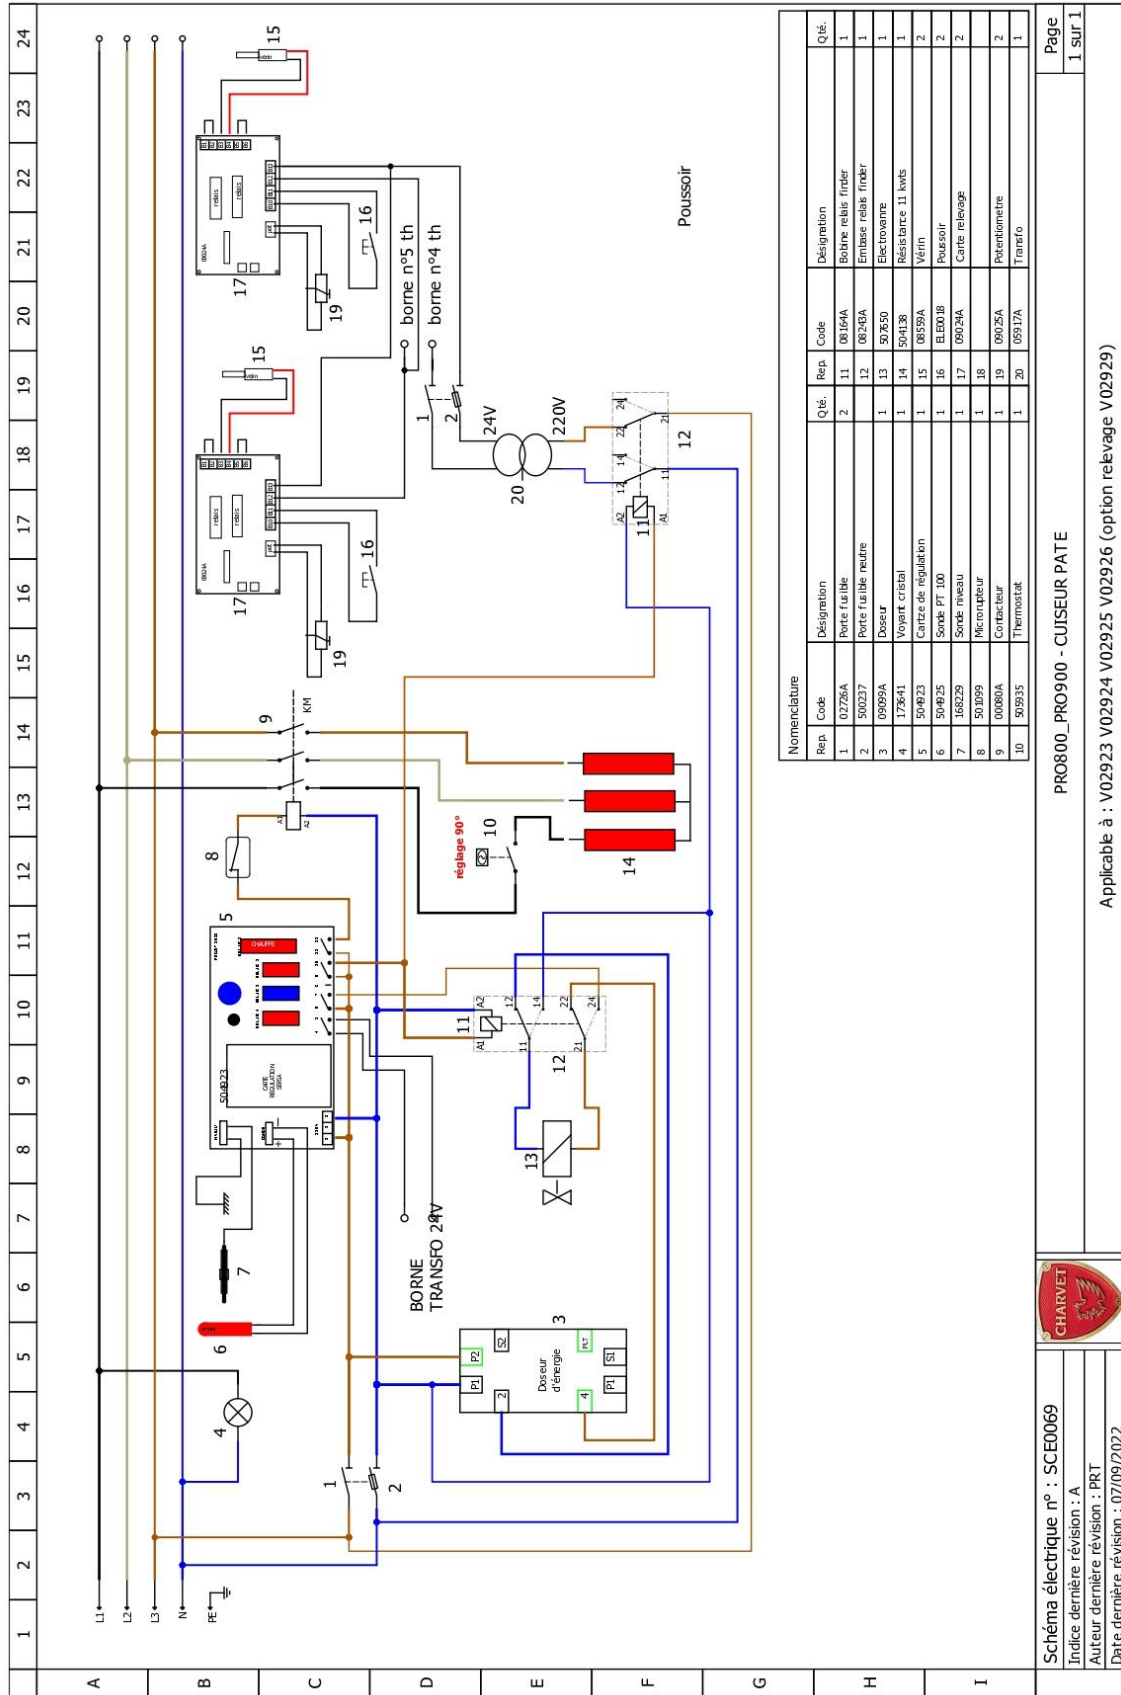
1 2 3 4 5 6 7 8 9 10 11 12 13 14 15 16 17 18 19 20 21 22 23 24

A B C D E F G H I

L1
L2
L3
N
PE

1
2
4
6
7
3
P2
P1
2
S2
PLT
S1
P1
4
Doseur d'énergie

BORNE TRANSFO 24V

5
504923
CARTE RÉGULATION
CHAUFFE
8
11
A1
A2
12
14
22
24
11
21
12
13

9
KM
A1
A2
10
réglage 90°
14

17
16
19
15
relais
17
16
19
15
relais

1
2
24V
220V
20
borne n°5 th
borne n°4 th
A2
A1
11
12
14
11
22
24
21
12

Poussoir

Nomenclature

| Rep. | Code | Désignation | Qté. | Rep. | Code | Désignation | Qté. |
|---|---|---|---|---|---|---|---|
| 1 | 02726A | Porte fusible | 2 | 11 | 08164A | Bobine relais finder | 1 |
| 2 | 500237 | Porte fusible neutre | | 12 | 08243A | Embase relais finder | 1 |
| 3 | 09099A | Doseur | 1 | 13 | 507650 | Electrovanne | 1 |
| 4 | 173641 | Voyant cristal | 1 | 14 | 504138 | Résistance 11 kwts | 1 |
| 5 | 504923 | Cartze de régulation | 1 | 15 | 08559A | Vérin | 2 |
| 6 | 504925 | Sonde PT 100 | 1 | 16 | ELE0018 | Poussoir | 2 |
| 7 | 168229 | Sonde niveau | 1 | 17 | 09024A | Carte relevage | 2 |
| 8 | 501099 | Microrupteur | 1 | 18 | | | |
| 9 | 00080A | Contacteur | 1 | 19 | 09025A | Potentiometre | 2 |
| 10 | 505935 | Thermostat | 1 | 20 | 05917A | Transfo | 1 |

Schéma électrique n° : SCE0069
Indice dernière révision : A
Auteur dernière révision : PRT
Date dernière révision : 07/09/2022

CHARVET

PRO800_PRO900 - CUISEUR PATE

Applicable à : V02923 V02924 V02925 V02926 (option relevage V02929)

Page
1 sur 1